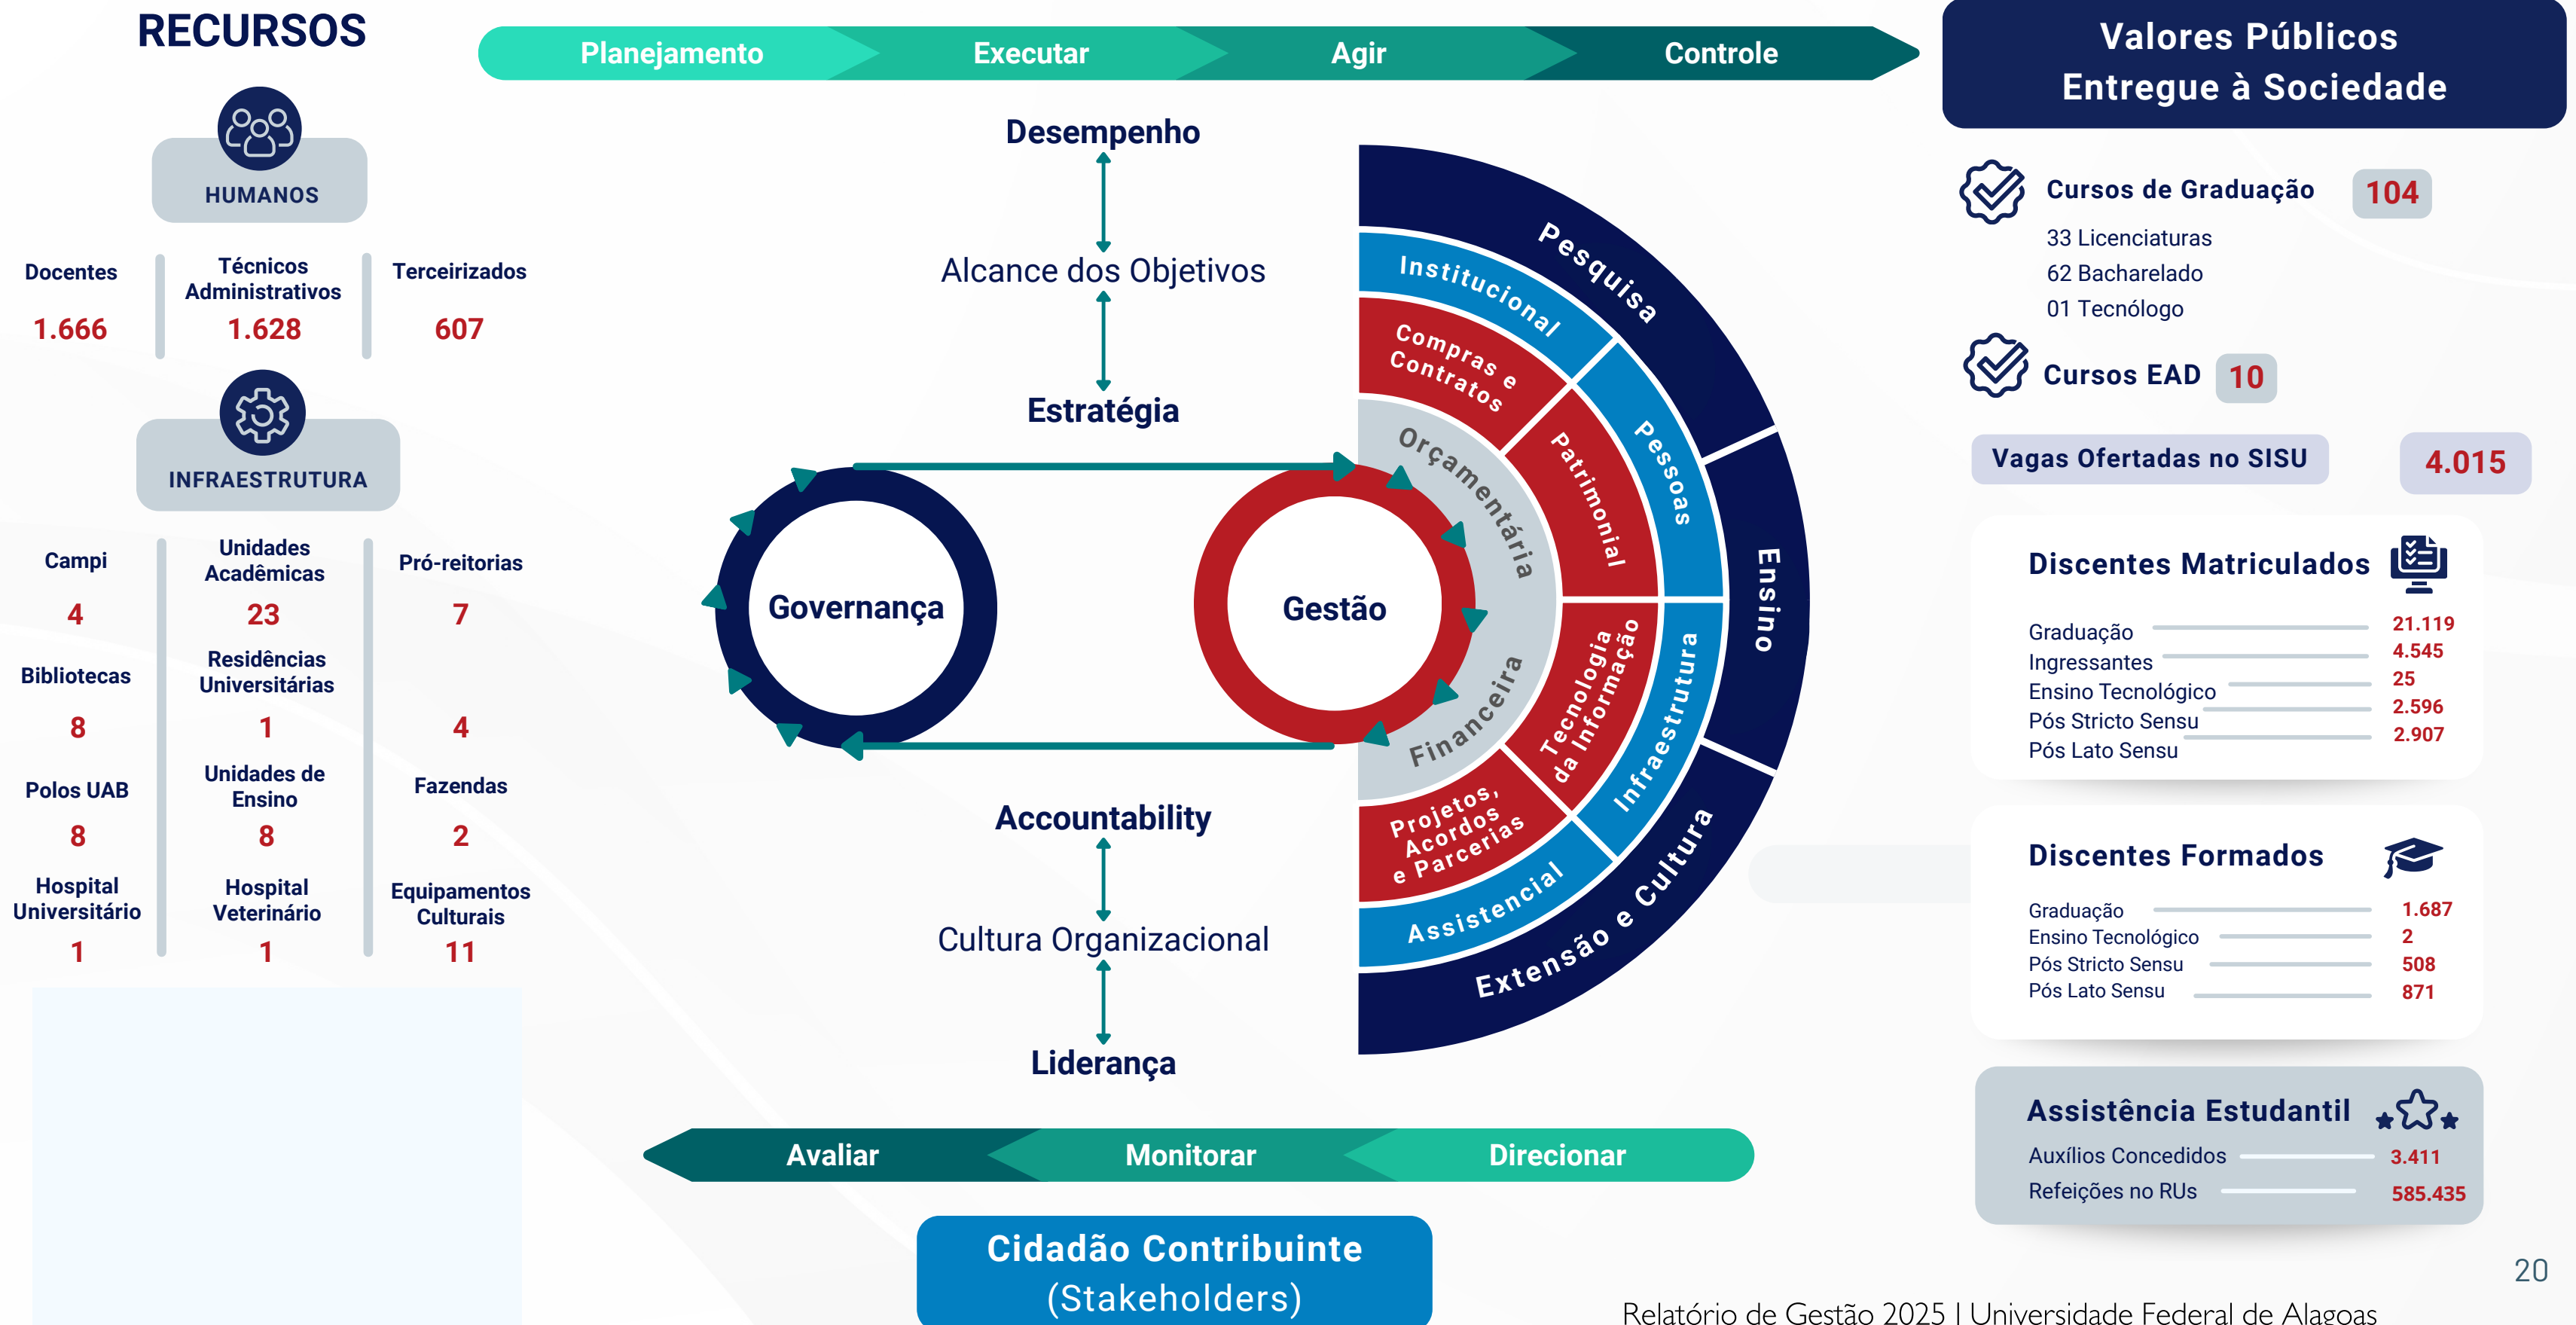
RECURSOS

HUMANOS

Docentes
1.666

Técnicos Administrativos
1.628

Terceirizados
607

INFRAESTRUTURA

Campi
4

Unidades Acadêmicas
23

Pró-reitorias
7

Bibliotecas
8

Residências Universitárias
1

4

Polos UAB
8

Unidades de Ensino
8

Fazendas
2

Hospital Universitário
1

Hospital Veterinário
1

Equipamentos Culturais
11

Planejamento Executar Agir Controle

Desempenho

Alcance dos Objetivos

Estratégia

Governança

Gestão

Accountability

Cultura Organizacional

Liderança

Pesquisa
Institucional
Compras e Contratos
Pessoas
Orçamentária
Patrimonial
Ensino
Financeira
Tecnologia da Informação
Infraestrutura
Projetos, Acordos e Parcerias
Assistencial
Extensão e Cultura

Avaliar Monitorar Direcionar

Cidadão Contribuinte
(Stakeholders)

Valores Públicos
Entregue à Sociedade

Cursos de Graduação 104
33 Licenciaturas
62 Bacharelado
01 Tecnólogo

Cursos EAD 10

Vagas Ofertadas no SISU 4.015

Discentes Matriculados
Graduação 21.119
Ingressantes 4.545
Ensino Tecnológico 25
Pós Stricto Sensu 2.596
Pós Lato Sensu 2.907

Discentes Formados
Graduação 1.687
Ensino Tecnológico 2
Pós Stricto Sensu 508
Pós Lato Sensu 871

Assistência Estudantil
Auxílios Concedidos 3.411
Refeições no RUs 585.435

20

Relatório de Gestão 2025 | Universidade Federal de Alagoas